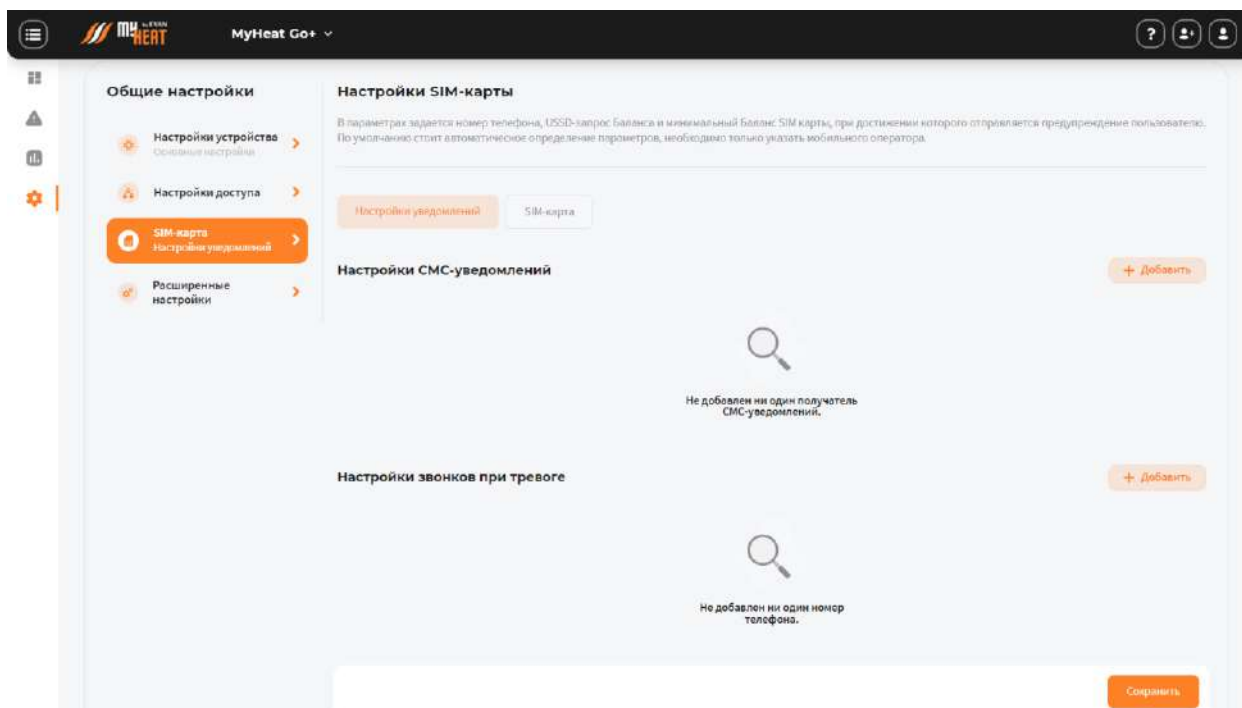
MY HEAT by EVAN

MyHeat Go+

Общие настройки

Настройки устройства
Основные настройки

Настройки доступа

SIM-карта
Настройки уведомлений

Расширенные настройки

Настройки SIM-карты

В параметрах задается номер телефона, USSD-запрос баланса и минимальный баланс SIM карты, при достижении которого отправляется предупреждение пользователю. По умолчанию стоит автоматическое определение параметров, необходимо только указать мобильного оператора.

Настройки уведомлений

SIM-карта

Настройки СМС-уведомлений

+ Добавить

Не добавлен ни один получатель СМС-уведомлений.

Настройки звонков при тревоге

+ Добавить

Не добавлен ни один номер телефона.

Сохранить